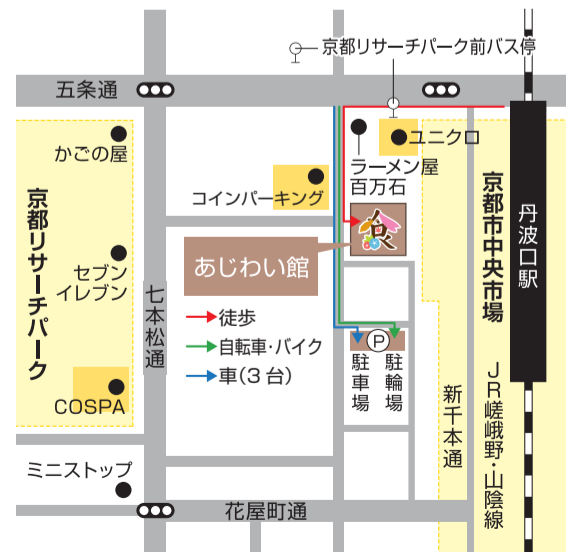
京都リサーチパーク前バス停

五条通

かごの屋

ユニクロ

ラーメン屋
百万石

コインパーキング

京都リサーチパーク

セブンイレブン

COSPA

あじわい館

七本松通

徒歩
自転車・バイク
車(3台)

P
駐車場
駐輪場

京都市中央市場

丹波口駅

新千本通

JR嵯峨野・山陰線

ミニストップ

花屋町通